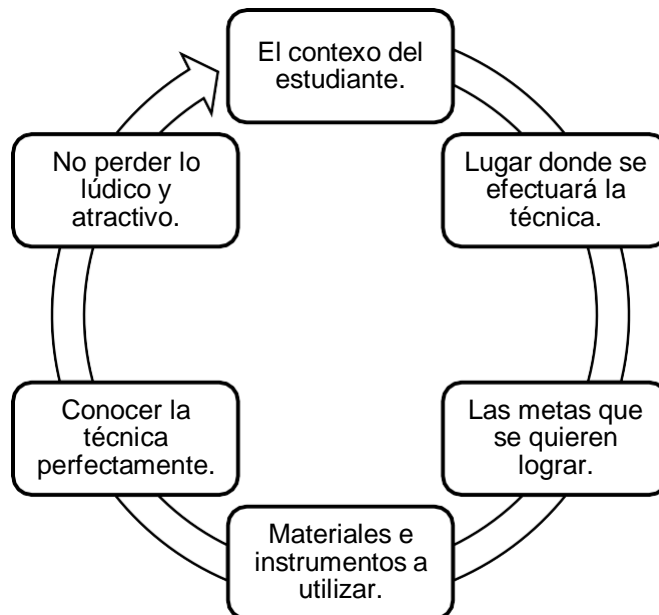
El contexo del estudiante.

Lugar donde se efectuará la técnica.

Las metas que se quieren lograr.

Materiales e instrumentos a utilizar.

Conocer la técnica perfectamente.

No perder lo lúdico y atractivo.